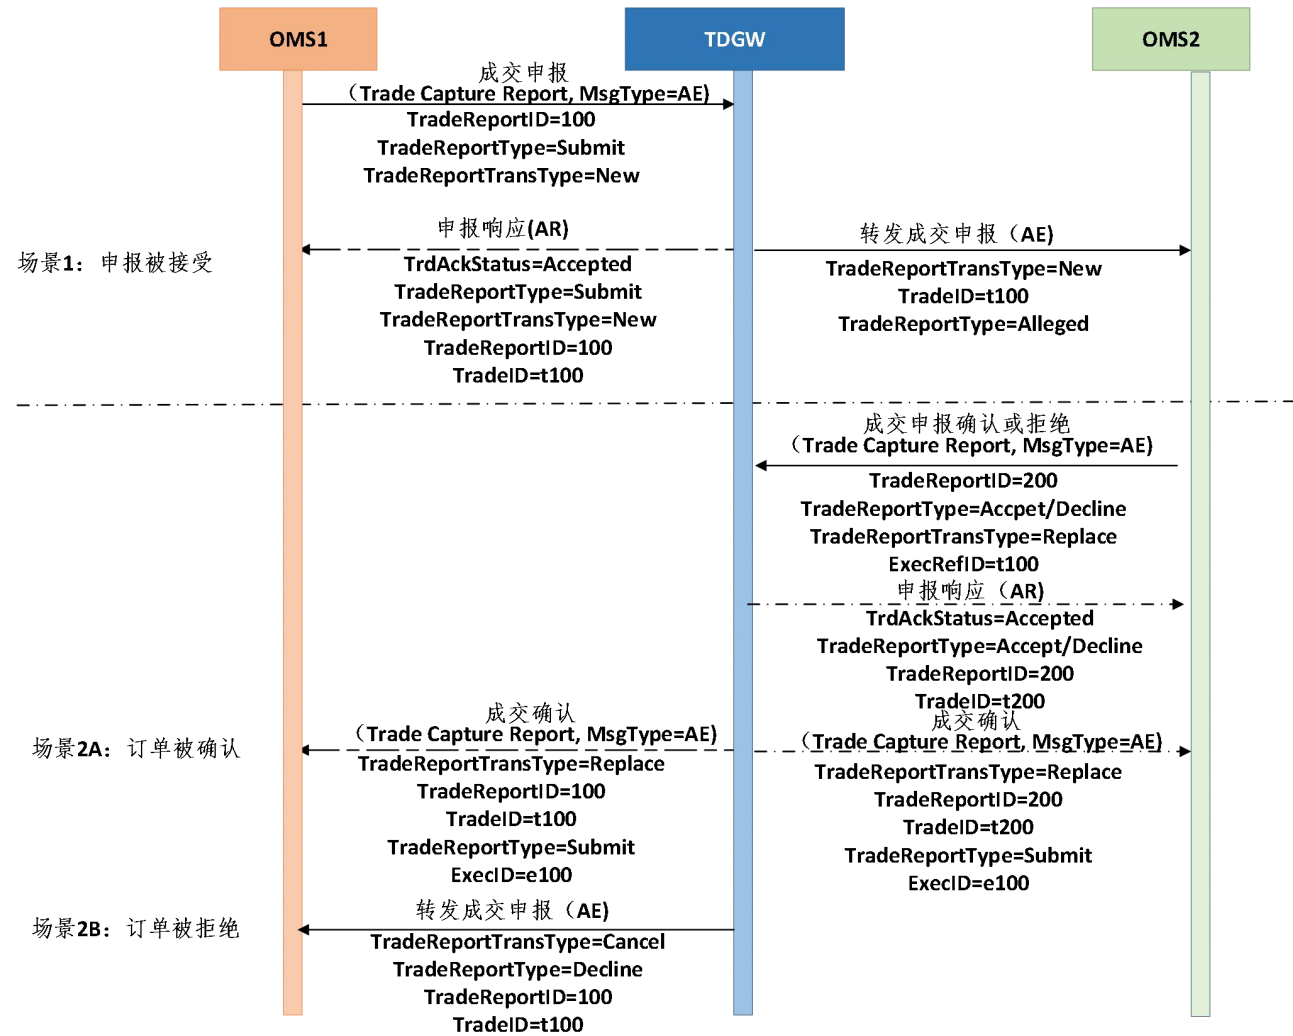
OMS1

TDGW

OMS2

成交申报
（Trade Capture Report, MsgType=AE)
TradeReportID=100
TradeReportType=Submit
TradeReportTransType=New

场景1：申报被接受

申报响应(AR)
TrdAckStatus=Accepted
TradeReportType=Submit
TradeReportTransType=New
TradeReportID=100
TradeID=t100

转发成交申报（AE)
TradeReportTransType=New
TradeID=t100
TradeReportType=Alleged

成交申报确认或拒绝
（Trade Capture Report, MsgType=AE)
TradeReportID=200
TradeReportType=Accpet/Decline
TradeReportTransType=Replace
ExecRefID=t100

申报响应（AR)
TrdAckStatus=Accepted
TradeReportType=Accept/Decline
TradeReportID=200
TradeID=t200

场景2A：订单被确认

成交确认
（Trade Capture Report, MsgType=AE)
TradeReportTransType=Replace
TradeReportID=100
TradeID=t100
TradeReportType=Submit
ExecID=e100

成交确认
（Trade Capture Report, MsgType=AE)
TradeReportTransType=Replace
TradeReportID=200
TradeID=t200
TradeReportType=Submit
ExecID=e100

场景2B：订单被拒绝

转发成交申报（AE)
TradeReportTransType=Cancel
TradeReportType=Decline
TradeReportID=100
TradeID=t100